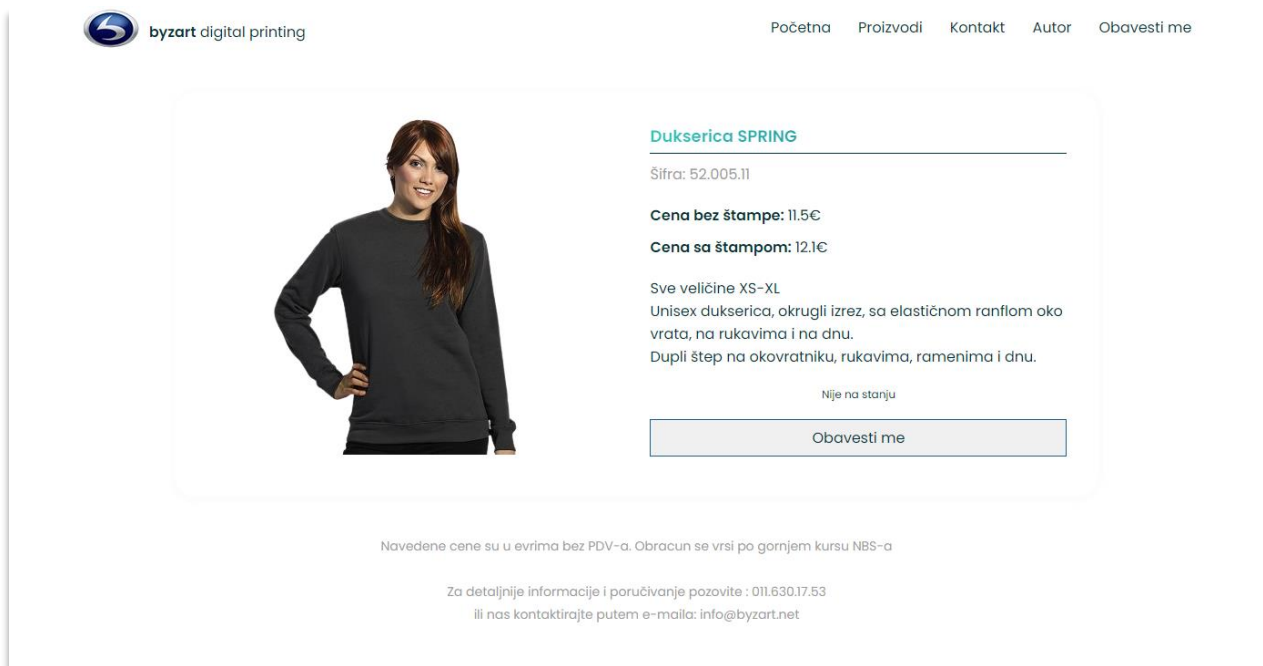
**byzart** digital printing

Početna Proizvodi Kontakt Autor Obavesti me

Dukserica SPRING

Šifra: 52.005.11

**Cena bez štampe:** 11.5€

**Cena sa štampom:** 12.1€

Sve veličine XS-XL
Unisex dukserica, okrugli izrez, sa elastičnom ranflom oko vrata, na rukavima i na dnu.
Dupli štep na okovratniku, rukavima, ramenima i dnu.

Nije na stanju

Obavesti me

Navedene cene su u evrima bez PDV-a. Obracun se vrsi po gornjem kursu NBS-a

Za detaljnije informacije i poručivanje pozovite : 011.630.17.53
ili nas kontaktirajte putem e-maila: info@byzart.net